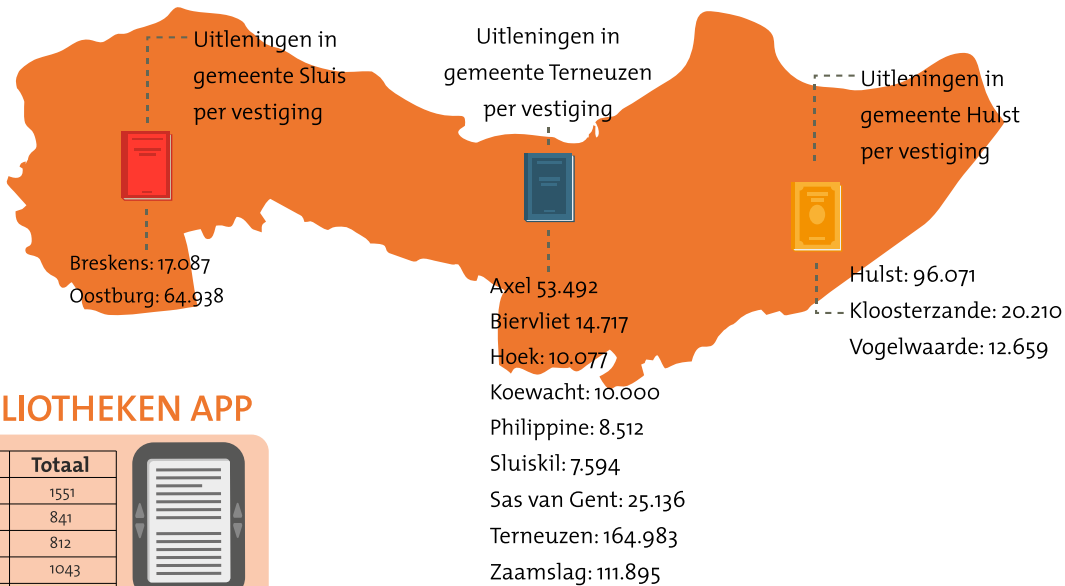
Uitleningen in gemeente Sluis per vestiging

Breskens: 17.087
Oostburg: 64.938

Uitleningen in gemeente Terneuzen per vestiging

Axel 53.492
Biervliet 14.717
Hoek: 10.077
Koewacht: 10.000
Philippine: 8.512
Sluiskil: 7.594
Sas van Gent: 25.136
Terneuzen: 164.983
Zaamslag: 111.895

Uitleningen in gemeente Hulst per vestiging

Hulst: 96.071
Kloosterzande: 20.210
Vogelwaarde: 12.659

LIOTHEKEN APP

| Totaal |
|---|
| 1551 |
| 841 |
| 812 |
| 1043 |